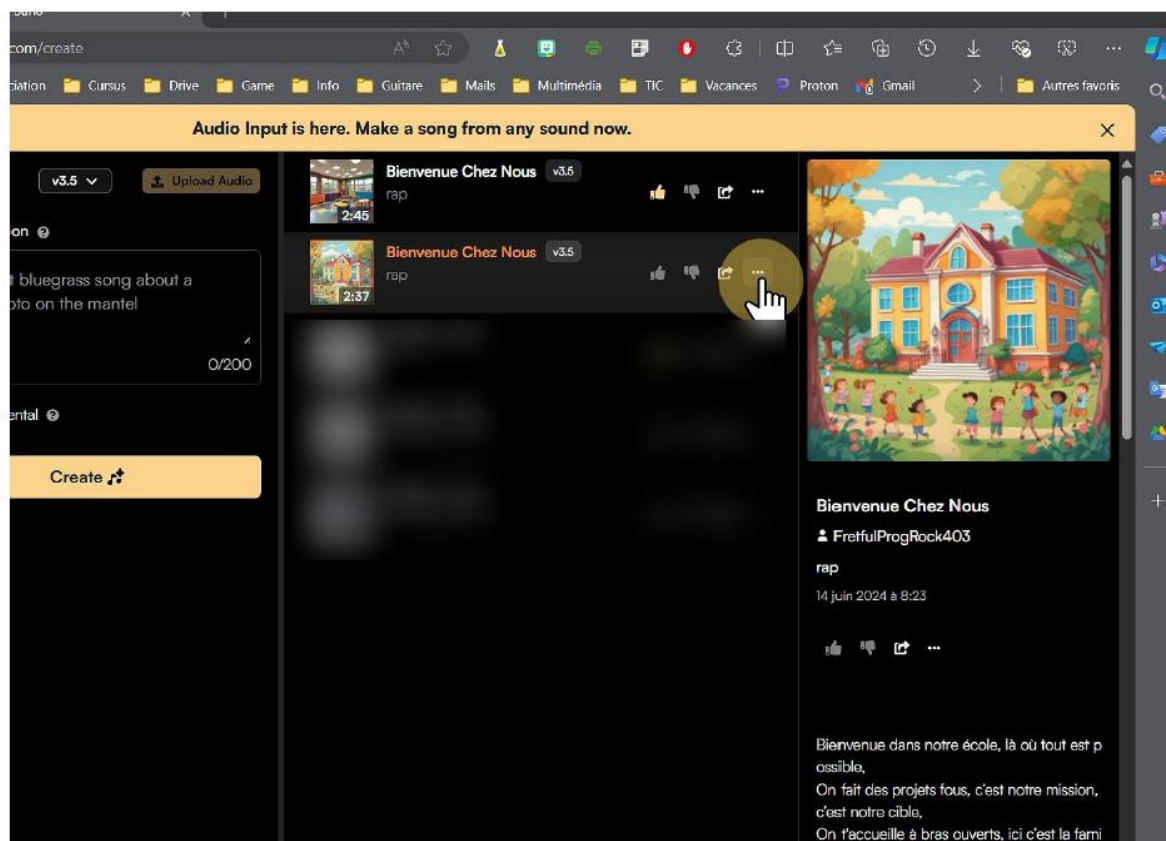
com/create

ciation Cursus Drive Game Info Guitare Mails Multimédia TIC Vacances Proton Gmail Autres favoris

Audio Input is here. Make a song from any sound now.

v3.5 Upload Audio

on

t bluegrass song about a oto on the mantel

0/200

ental

Create

Bienvenue Chez Nous v3.5
rap
2:45

Bienvenue Chez Nous v3.5
rap
2:37

Bienvenue Chez Nous

FretfulProgRock403

rap

14 juin 2024 à 8:23

Bienvenue dans notre école, là où tout est p ossible,
On fait des projets fous, c'est notre mission, c'est notre cible,
On t'accueille à bras ouverts, ici c'est la fami